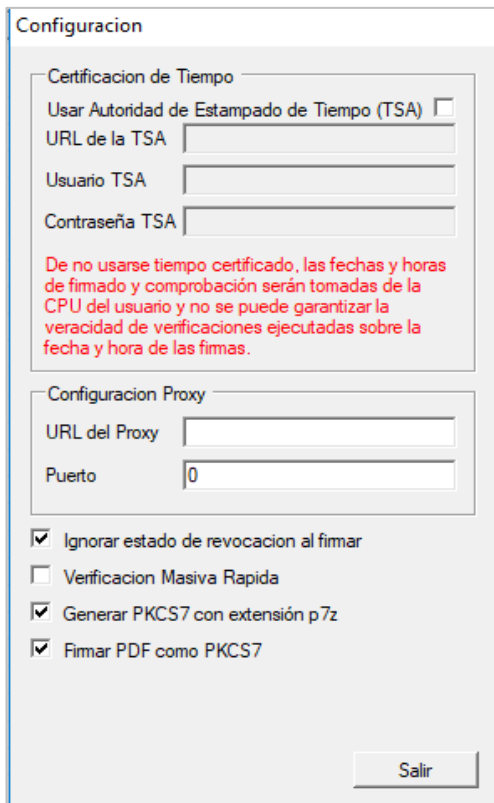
Configuracion

Certificacion de Tiempo

Usar Autoridad de Estampado de Tiempo (TSA)

URL de la TSA

Usuario TSA

Contraseña TSA

De no usarse tiempo certificado, las fechas y horas de firmado y comprobación serán tomadas de la CPU del usuario y no se puede garantizar la veracidad de verificaciones ejecutadas sobre la fecha y hora de las firmas.

Configuracion Proxy

URL del Proxy

Puerto 0

Ignorar estado de revocacion al firmar

Verificacion Masiva Rapida

Generar PKCS7 con extensión p7z

Firmar PDF como PKCS7

Salir